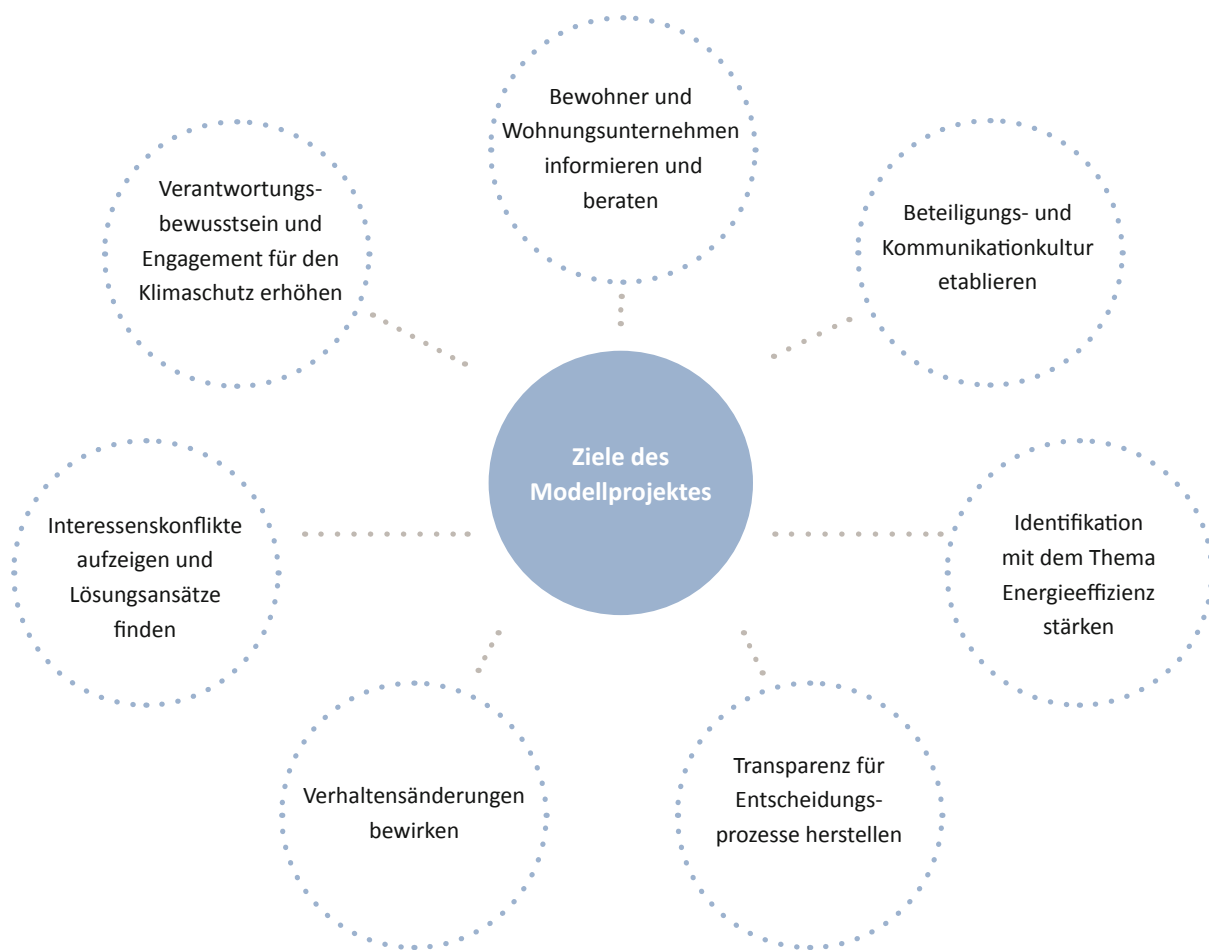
Bewohner und Wohnungsunternehmen informieren und beraten

Verantwortungsbewusstsein und Engagement für den Klimaschutz erhöhen

Beteiligungs- und Kommunikationkultur etablieren

Ziele des Modellprojektes

Interessenskonflikte aufzeigen und Lösungsansätze finden

Identifikation mit dem Thema Energieeffizienz stärken

Verhaltensänderungen bewirken

Transparenz für Entscheidungsprozesse herstellen